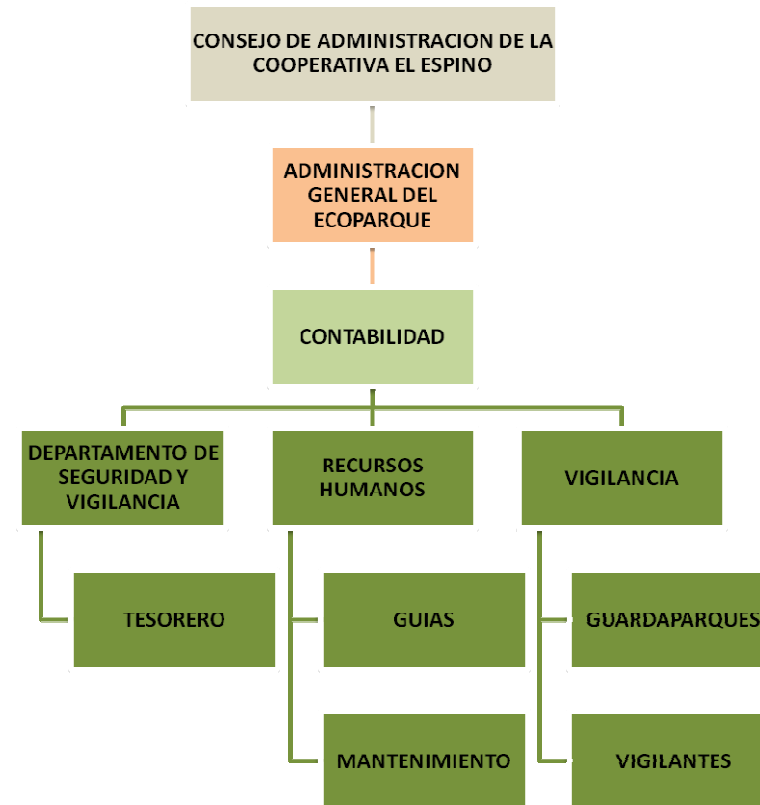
CONSEJO DE ADMINISTRACION DE LA COOPERATIVA EL ESPINO

ADMINISTRACION GENERAL DEL ECOPARQUE

CONTABILIDAD

DEPARTAMENTO DE SEGURIDAD Y VIGILANCIA

RECURSOS HUMANOS

VIGILANCIA

TESORERO

GUIAS

GUARDAPARQUES

MANTENIMIENTO

VIGILANTES